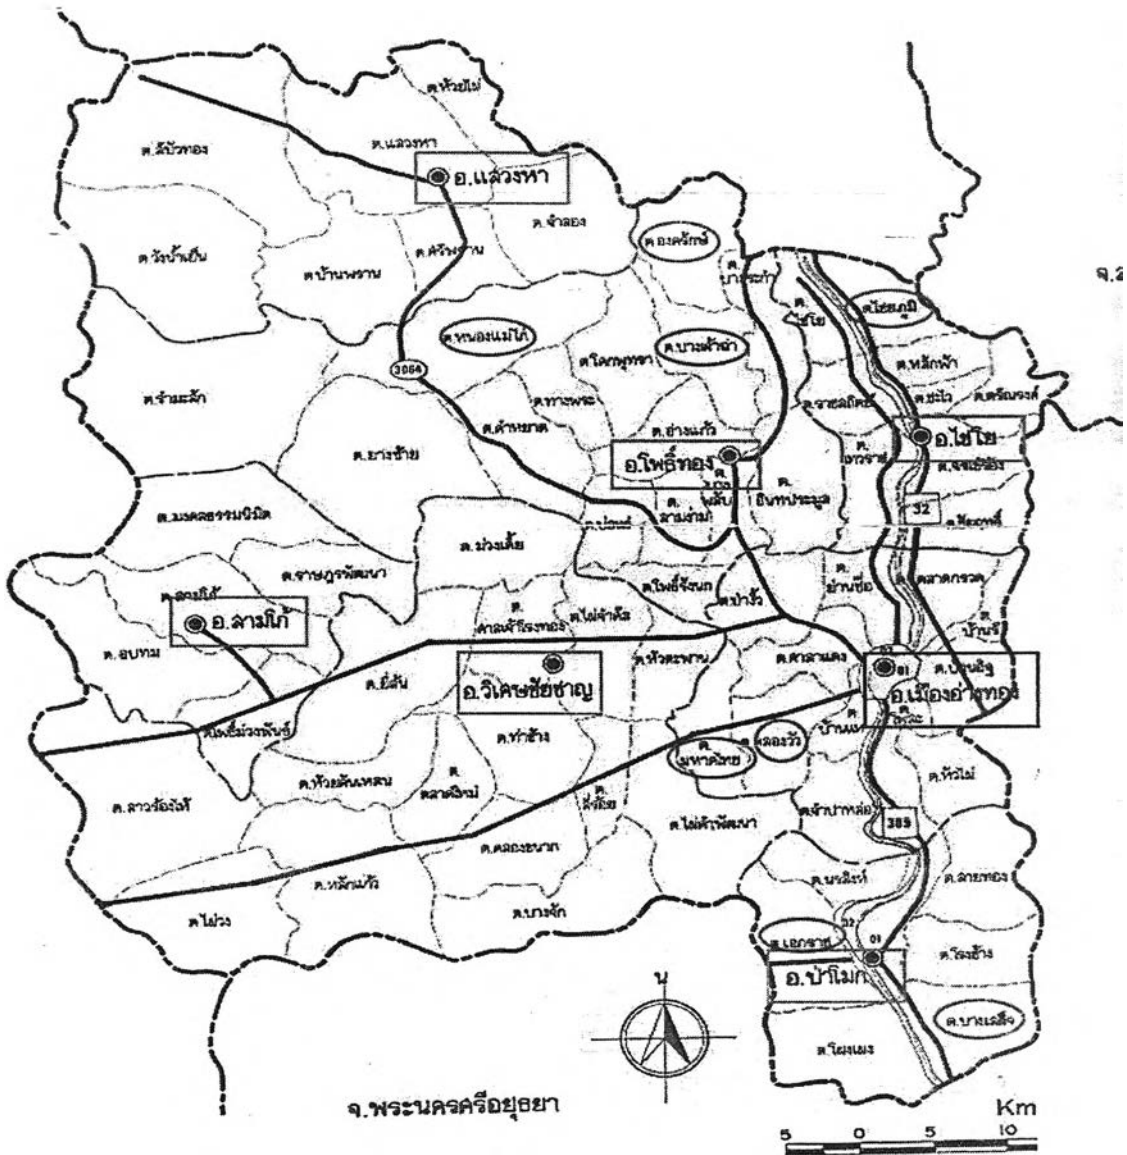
ต.ห้วยไผ่
ต.แสวงหา
ต.ศีบัวทอง
อ.แสวงหา
ต.จำลอง
ต.อ่างแก้ว
ต.วังน้ำเย็น
ต.บ้านพราน
ต.ศรีพราน
ต.หนองแม่ไก่
3064
ต.บางพลับ
ต.รำมะสัก
ต.โคกพุทรา
ต.บางเจ้าฉ่า
ต.ทางพระ
ต.คำหยาด
ต.อ่างแก้ว
อ.โพธิ์ทอง
ต.ยางช้าย
ต.สามง่าม
ต.อินทประมูล
ต.มงคลธรรมนิมิต
ต.บ่อแร่
ต.ม่วงเตี้ย
ต.ราษฎรพัฒนา
ต.สามโก้
อ.สามโก้
ต.โพธิ์รังนก
ต.ศาลเจ้าโรงทอง
ต.ไผ่จำศีล
ต.ป่างิ้ว
ต.อบทม
ต.หัวตะพาน
อ.วิเศษชัยชาญ
ต.ยี่ล้น
ต.ศาลาแดง
ต.ท่าช้าง
ต.ห้วยคันแหลน
ต.ตลาดใหม่
ต.มหาดไทย
ต.คลองวัว
ต.สาวร้องไห้
ต.ไผ่ดำพัฒนา
ต.คลองขนาก
ต.หลักแก้ว
ต.ไผ่วง
ต.บางจัก
จ.2
ต.บางระกำ
ต.ชัยภูมิ
ต.หลักฟ้า
ต.ชะไว
ต.ตรีณรงค์
ต.ราชสถิตย์
อ.ไชโย
ต.เทวราช
ต.จรเข้ร้อง
32
ต.ย่านซื่อ
ตลาดกรวด
ต.บ้านรี
อ.เมืองอ่างทอง
ต.บ้านแห
ต.หัวไผ่
ต.จำปาหล่อ
309
ต.นรสิงห์
ต.สายทอง
ต.เอกราช
ต.โรงช้าง
อ.ป่าโมก
ต.บางเสด็จ
ต.โผงเผง
น
จ.พระนครศรีอยุธยา
Km
5 0 5 10